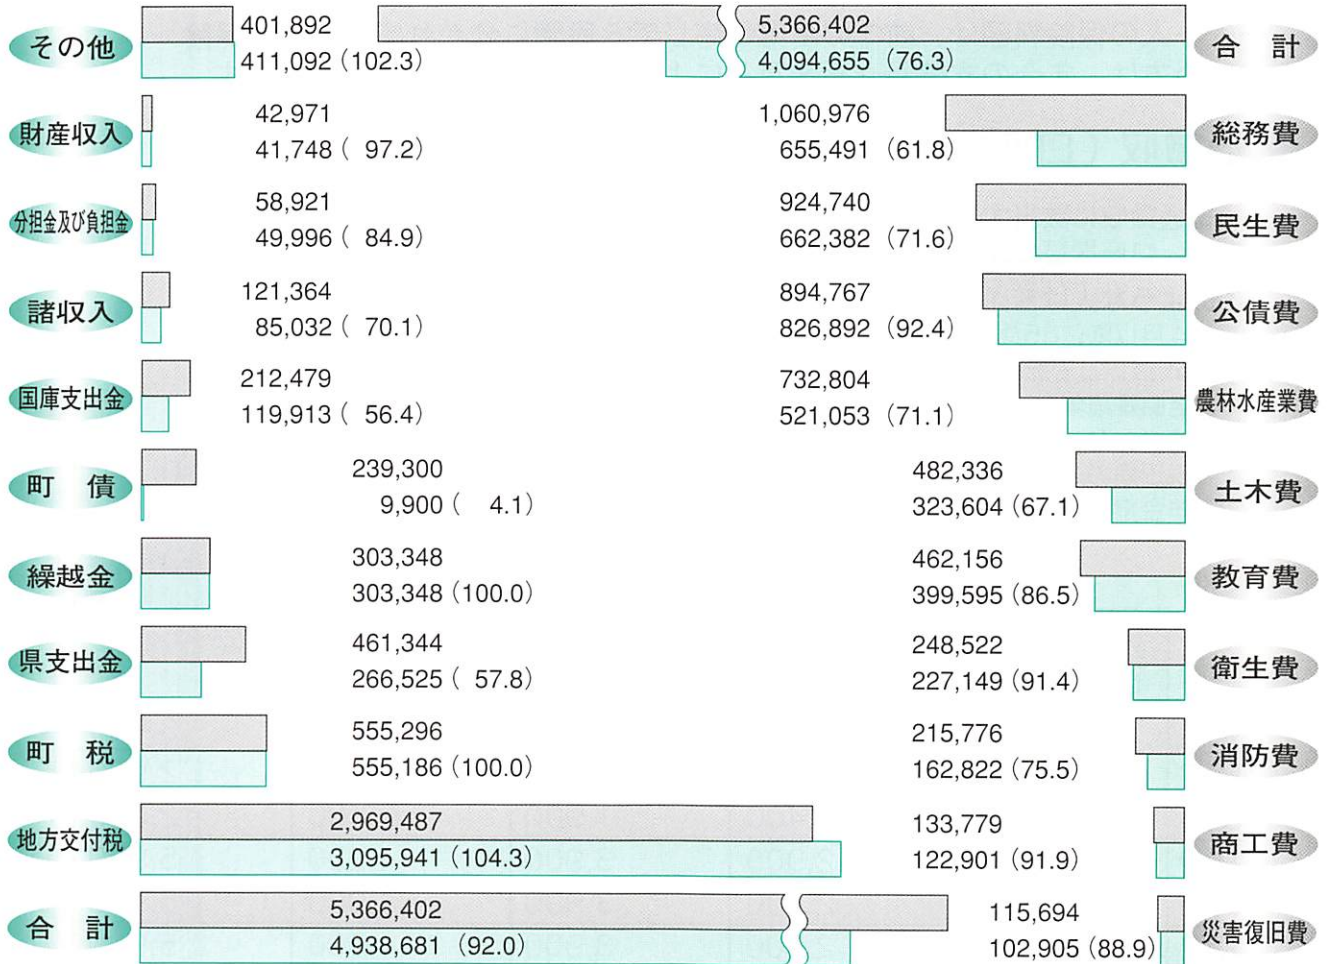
その他
401,892
411,092 (102.3)

財産収入
42,971
41,748 ( 97.2)

分担金及び負担金
58,921
49,996 ( 84.9)

諸収入
121,364
85,032 ( 70.1)

国庫支出金
212,479
119,913 ( 56.4)

町　債
239,300
9,900 ( 4.1)

繰越金
303,348
303,348 (100.0)

県支出金
461,344
266,525 ( 57.8)

町　税
555,296
555,186 (100.0)

地方交付税
2,969,487
3,095,941 (104.3)

合　計
5,366,402
4,938,681 (92.0)

合　計
5,366,402
4,094,655 (76.3)

総務費
1,060,976
655,491 (61.8)

民生費
924,740
662,382 (71.6)

公債費
894,767
826,892 (92.4)

農林水産業費
732,804
521,053 (71.1)

土木費
482,336
323,604 (67.1)

教育費
462,156
399,595 (86.5)

衛生費
248,522
227,149 (91.4)

消防費
215,776
162,822 (75.5)

商工費
133,779
122,901 (91.9)

災害復旧費
115,694
102,905 (88.9)